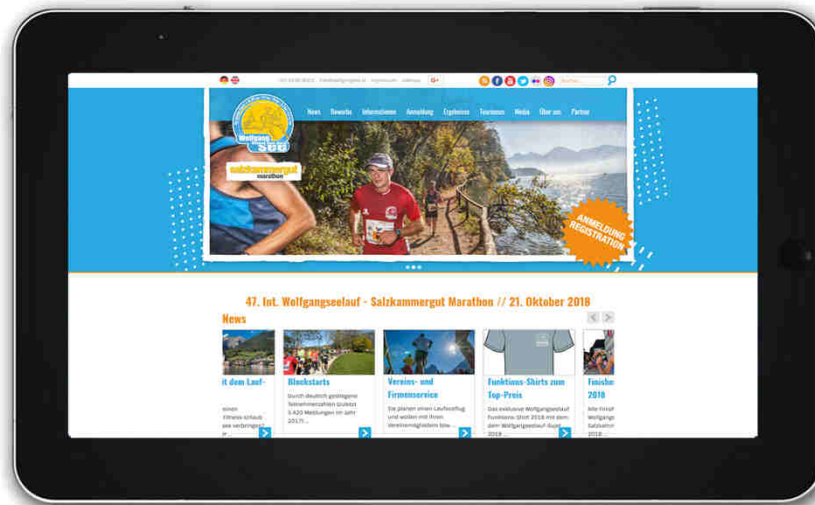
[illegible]

Wolfgang see lauf

salzkammergut marathon

News Bewerbe Informationen Anmeldung Ergebnisse Tourismus Media Über uns Partner

ANMELDUNG REGISTRATION

47. Int. Wolfgangseelauf - Salzkammergut Marathon // 21. Oktober 2018

News

it dem Lauf-

einen Fitness-Urlaub ase verbringen? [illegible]

Blockstarts

Durch deutlich gestiegene Teilnehmerzahlen (zuletzt 3.420 Meldungen im Jahr 2017) ...

Vereins- und Firmenservice

Sie planen einen Laufausflug und wollen mit Ihren Vereinsmitgliedern bzw. ...

Funktions-Shirts zum Top-Preis

Das exklusive Wolfgangseelauf Funktions-Shirt 2018 mit dem Wolfgangseelauf-Sujet 2018 ...

Finishe

Alle Finish Wolfgangs Salzkamm 2018 ...